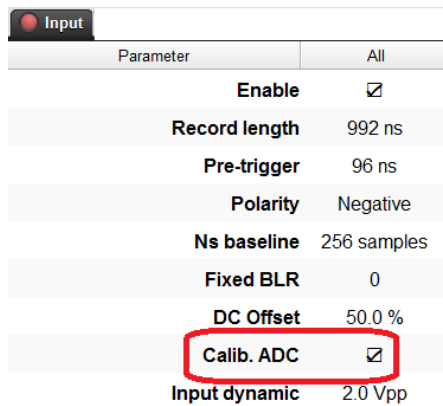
Input

| Parameter | All |
|---|---|
| Enable | ☑ |
| Record length | 992 ns |
| Pre-trigger | 96 ns |
| Polarity | Negative |
| Ns baseline | 256 samples |
| Fixed BLR | 0 |
| DC Offset | 50.0 % |
| Calib. ADC | ☑ |
| Input dynamic | 2.0 Vpp |